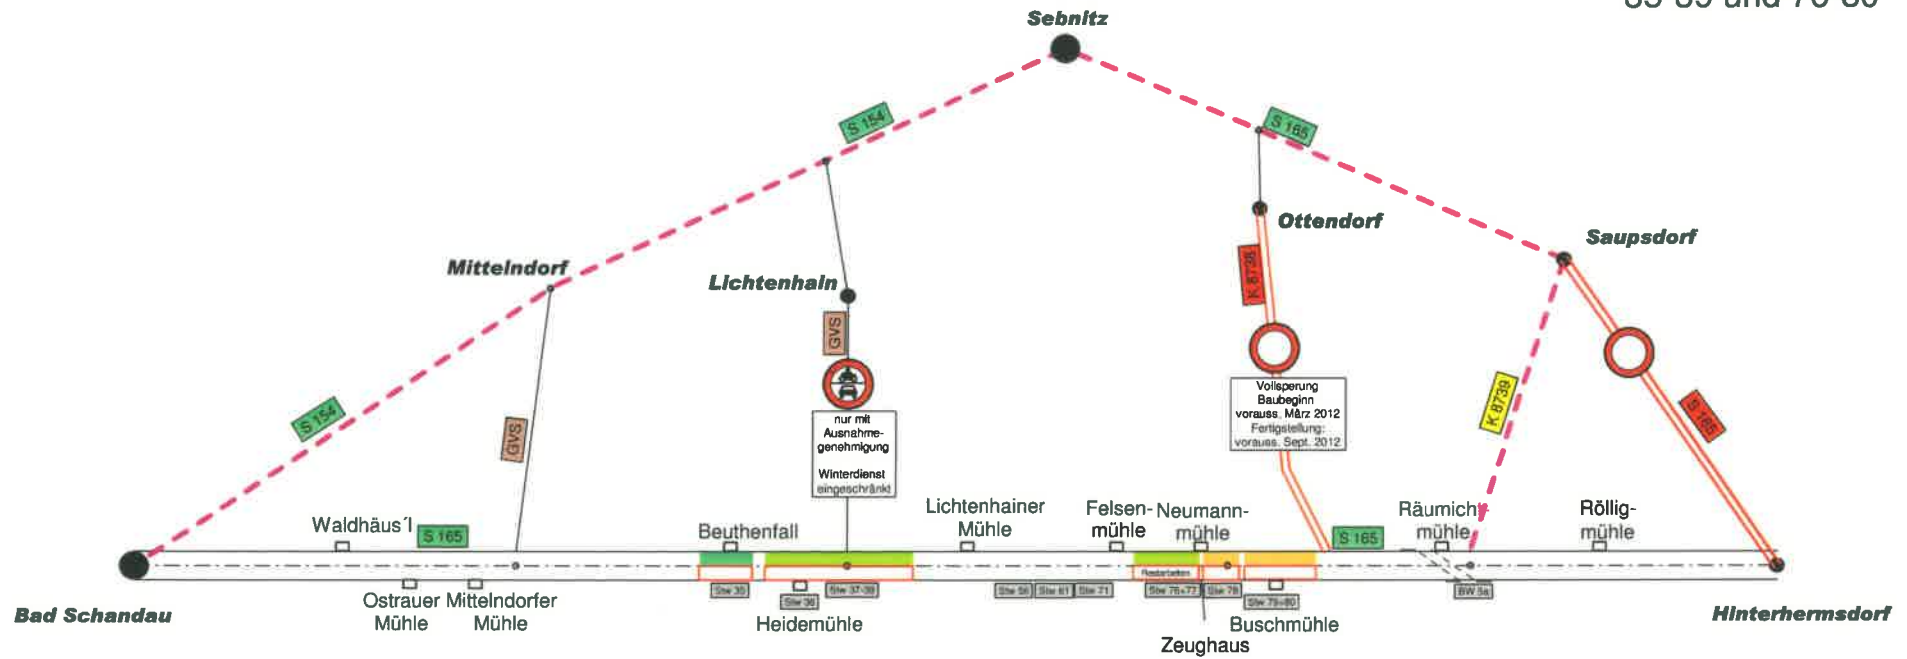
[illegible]

Sebnitz

S 154

S 165

Mittelndorf

Lichtenhain

Ottendorf

Saupsdorf

K 8736

GVS

nur mit Ausnahme-genehmigung

Winterdienst eingeschränkt

Vollsperung Baubeginn vorauss. März 2012 Fertigstellung: vorauss. Sept. 2012

K 8739

S 165

S 154

GVS

Waldhäus'l

S 165

Beuthenfall

Lichtenhainer Mühle

Felsen-mühle

Neumann-mühle

S 165

Räumicht-mühle

Röllig-mühle

Bad Schandau

Ostrauer Mühle

Mittelndorfer Mühle

Stw 35

Stw 36

Stw 37-39

Heidemühle

Stw 56

Stw 61

Stw 71

Restarbeiten

Stw 76+77

Stw 78

Stw 79+80

Zeughaus

Buschmühle

BW 5a

Hinterhermsdorf